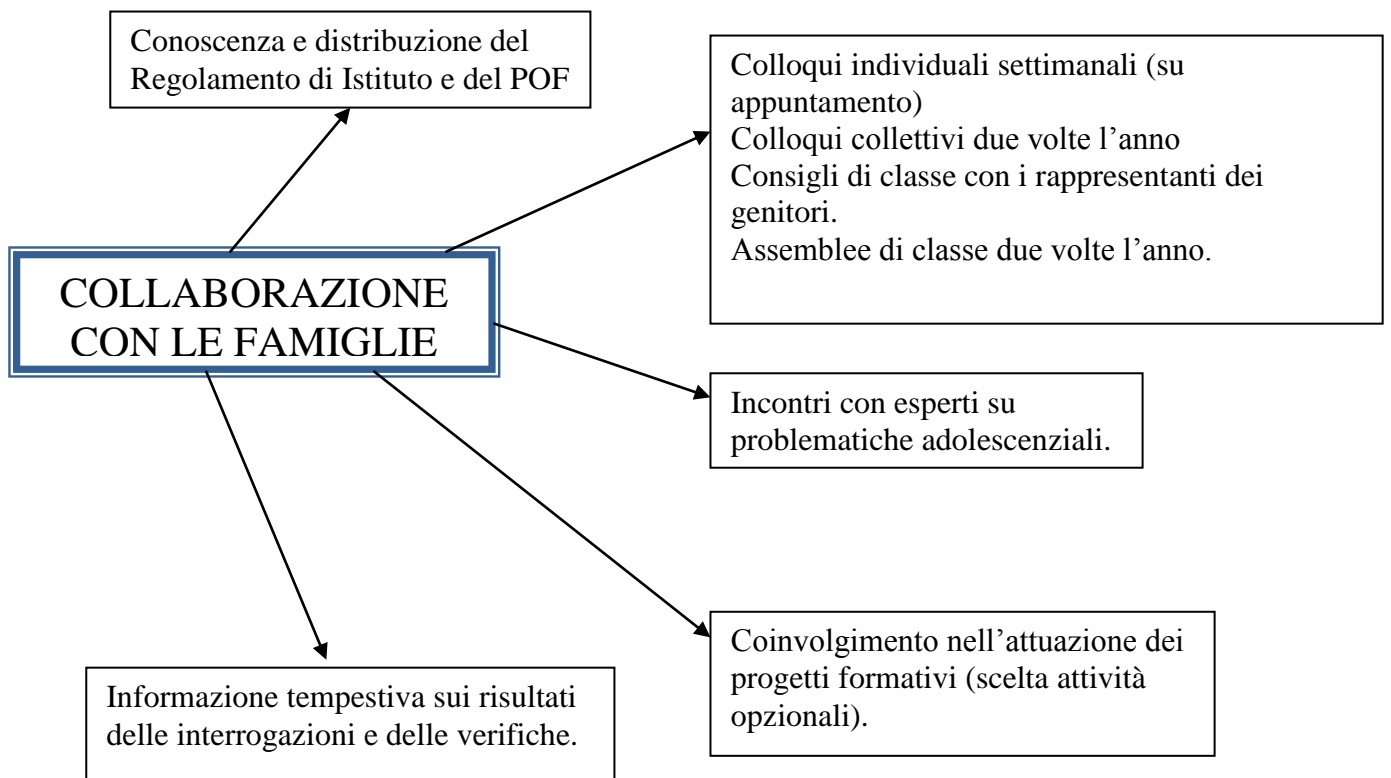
Conoscenza e distribuzione del Regolamento di Istituto e del POF

Colloqui individuali settimanali (su appuntamento)
Colloqui collettivi due volte l'anno
Consigli di classe con i rappresentanti dei genitori.
Assemblee di classe due volte l'anno.

COLLABORAZIONE CON LE FAMIGLIE

Incontri con esperti su problematiche adolescenziali.

Coinvolgimento nell'attuazione dei progetti formativi (scelta attività opzionali).

Informazione tempestiva sui risultati delle interrogazioni e delle verifiche.